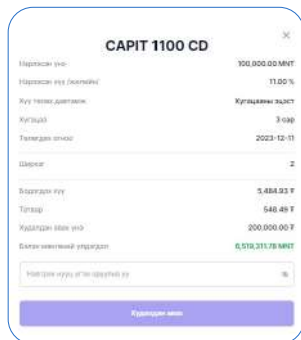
CAPIT 1100 CD

×

| | |
|---|---|
| Нэрлэсэн үнэ | 100,000.00 MNT |
| Нэрлэсэн хүү /жилийн/ | 11.00 % |
| Хүү төлөх давтамж | Хугацааны эцэст |
| Хугацаа | 3 сар |
| Төлөгдөх огноо | 2023-12-11 |
| Ширхэг | 2 |
| Бодогдох хүү | 5,484.93 ₮ |
| Татвар | 548.49 ₮ |
| Худалдан авах үнэ | 200,000.00 ₮ |
| Бэлэн мөнгөний үлдэгдэл | 6,519,311.78 MNT |

Нэвтрэх нууц үгээ оруулна уу

Худалдан авах